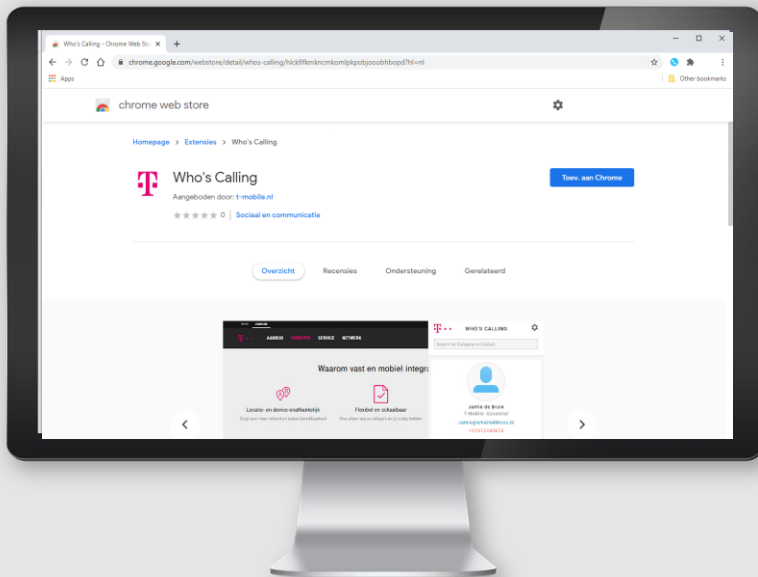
Who's Calling - Chrome Web Sto ×

chrome.google.com/webstore/detail/whos-calling/hlckfflkmkncmkomlpkpobjooobhbopd?hl=nl

Apps

Other bookmarks

chrome web store

Homepage > Extensies > Who's Calling

Who's Calling

Aangeboden door: t-mobile.nl

0 | Sociaal en communicatie

Toev. aan Chrome

Overzicht Recensies Ondersteuning Gerelateerd

AANBOD ZAKELIJK SERVICE NETWERK

Waarom vast en mobiel integra

Locatie- en device-onafhankelijk

Flexibel en schaalbaar

WHO'S CALLING

Jamie de Bruin
T-Mobile - Essential
Jamie@emailadress.nl
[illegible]